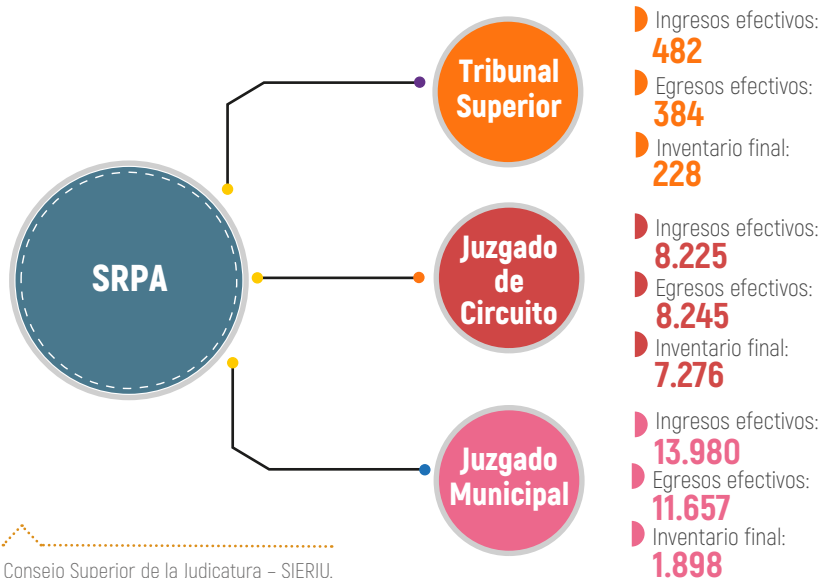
SRPA

Tribunal Superior

Ingresos efectivos:
482
Egresos efectivos:
384
Inventario final:
228

Juzgado de Circuito

Ingresos efectivos:
8.225
Egresos efectivos:
8.245
Inventario final:
7.276

Juzgado Municipal

Ingresos efectivos:
13.980
Egresos efectivos:
11.657
Inventario final:
1.898

Consejo Superior de la Judicatura – SIERJU.